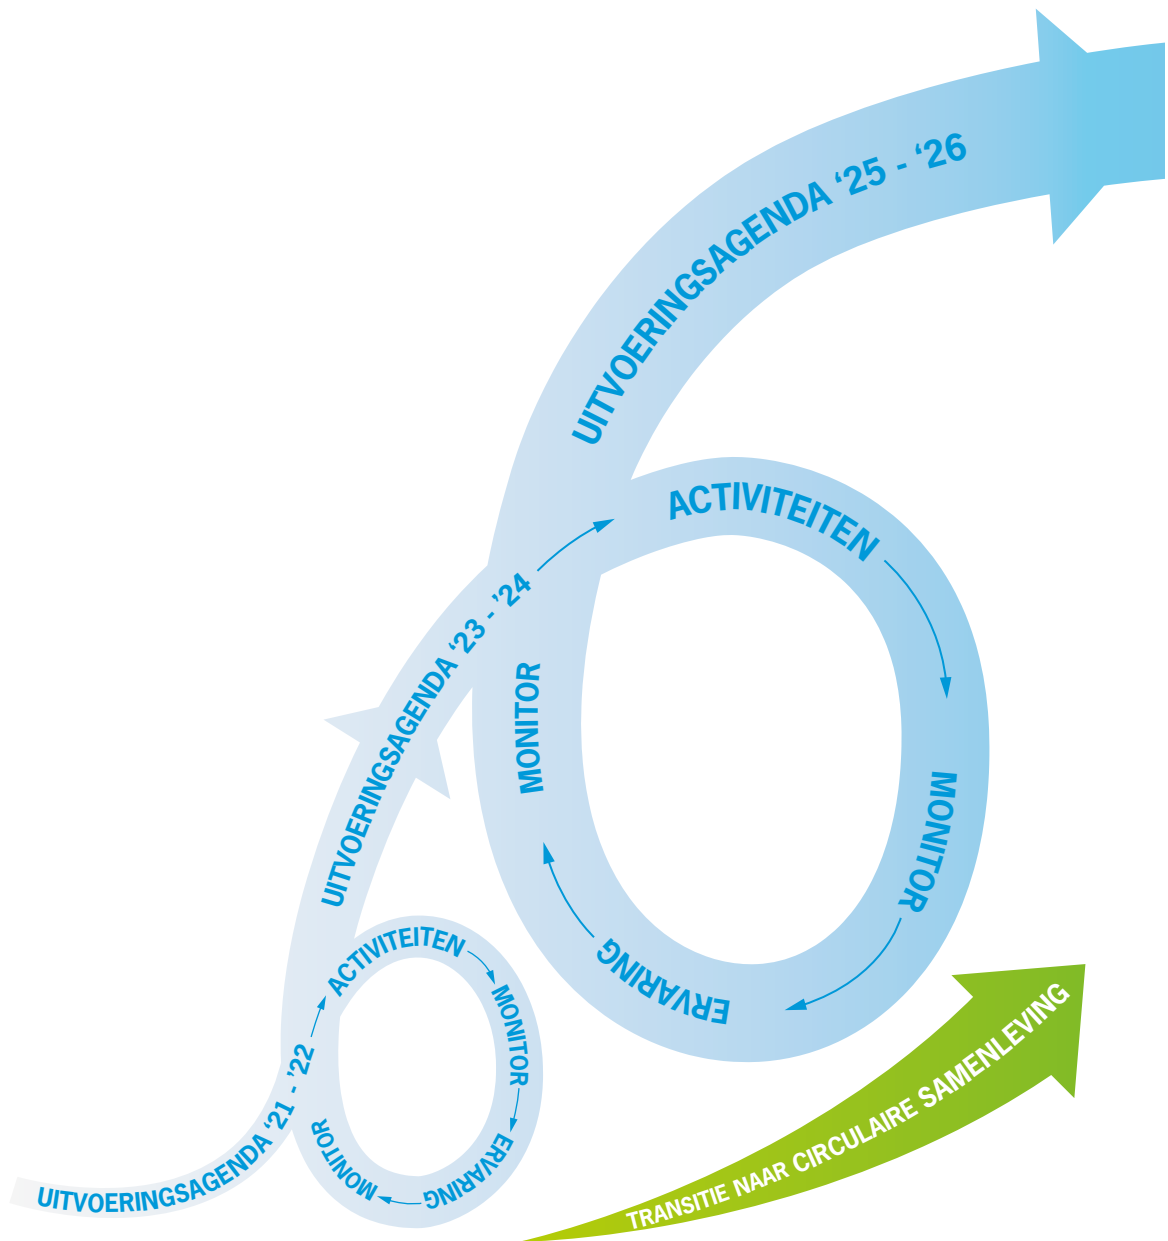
UITVOERINGSAGENDA '25 - '26

ACTIVITEITEN

MONITOR

ERVARING

MONITOR

UITVOERINGSAGENDA '23 - '24

ACTIVITEITEN

MONITOR

ERVARING

MONITOR

UITVOERINGSAGENDA '21 - '22

TRANSITIE NAAR CIRCULAIRE SAMENLEVING